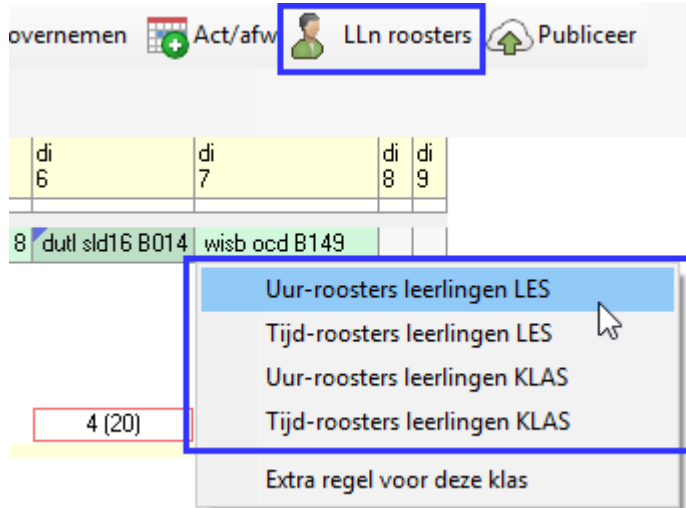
overnemen Act/afw LLn roosters Publiceer

| di 6 | di 7 | di 8 | di 9 |
|---|---|---|---|
| 8 dutl sld16 B014 | wisb ocd B149 | | |

4 (20)

Uur-roosters leerlingen LES
Tijd-roosters leerlingen LES
Uur-roosters leerlingen KLAS
Tijd-roosters leerlingen KLAS
Extra regel voor deze klas